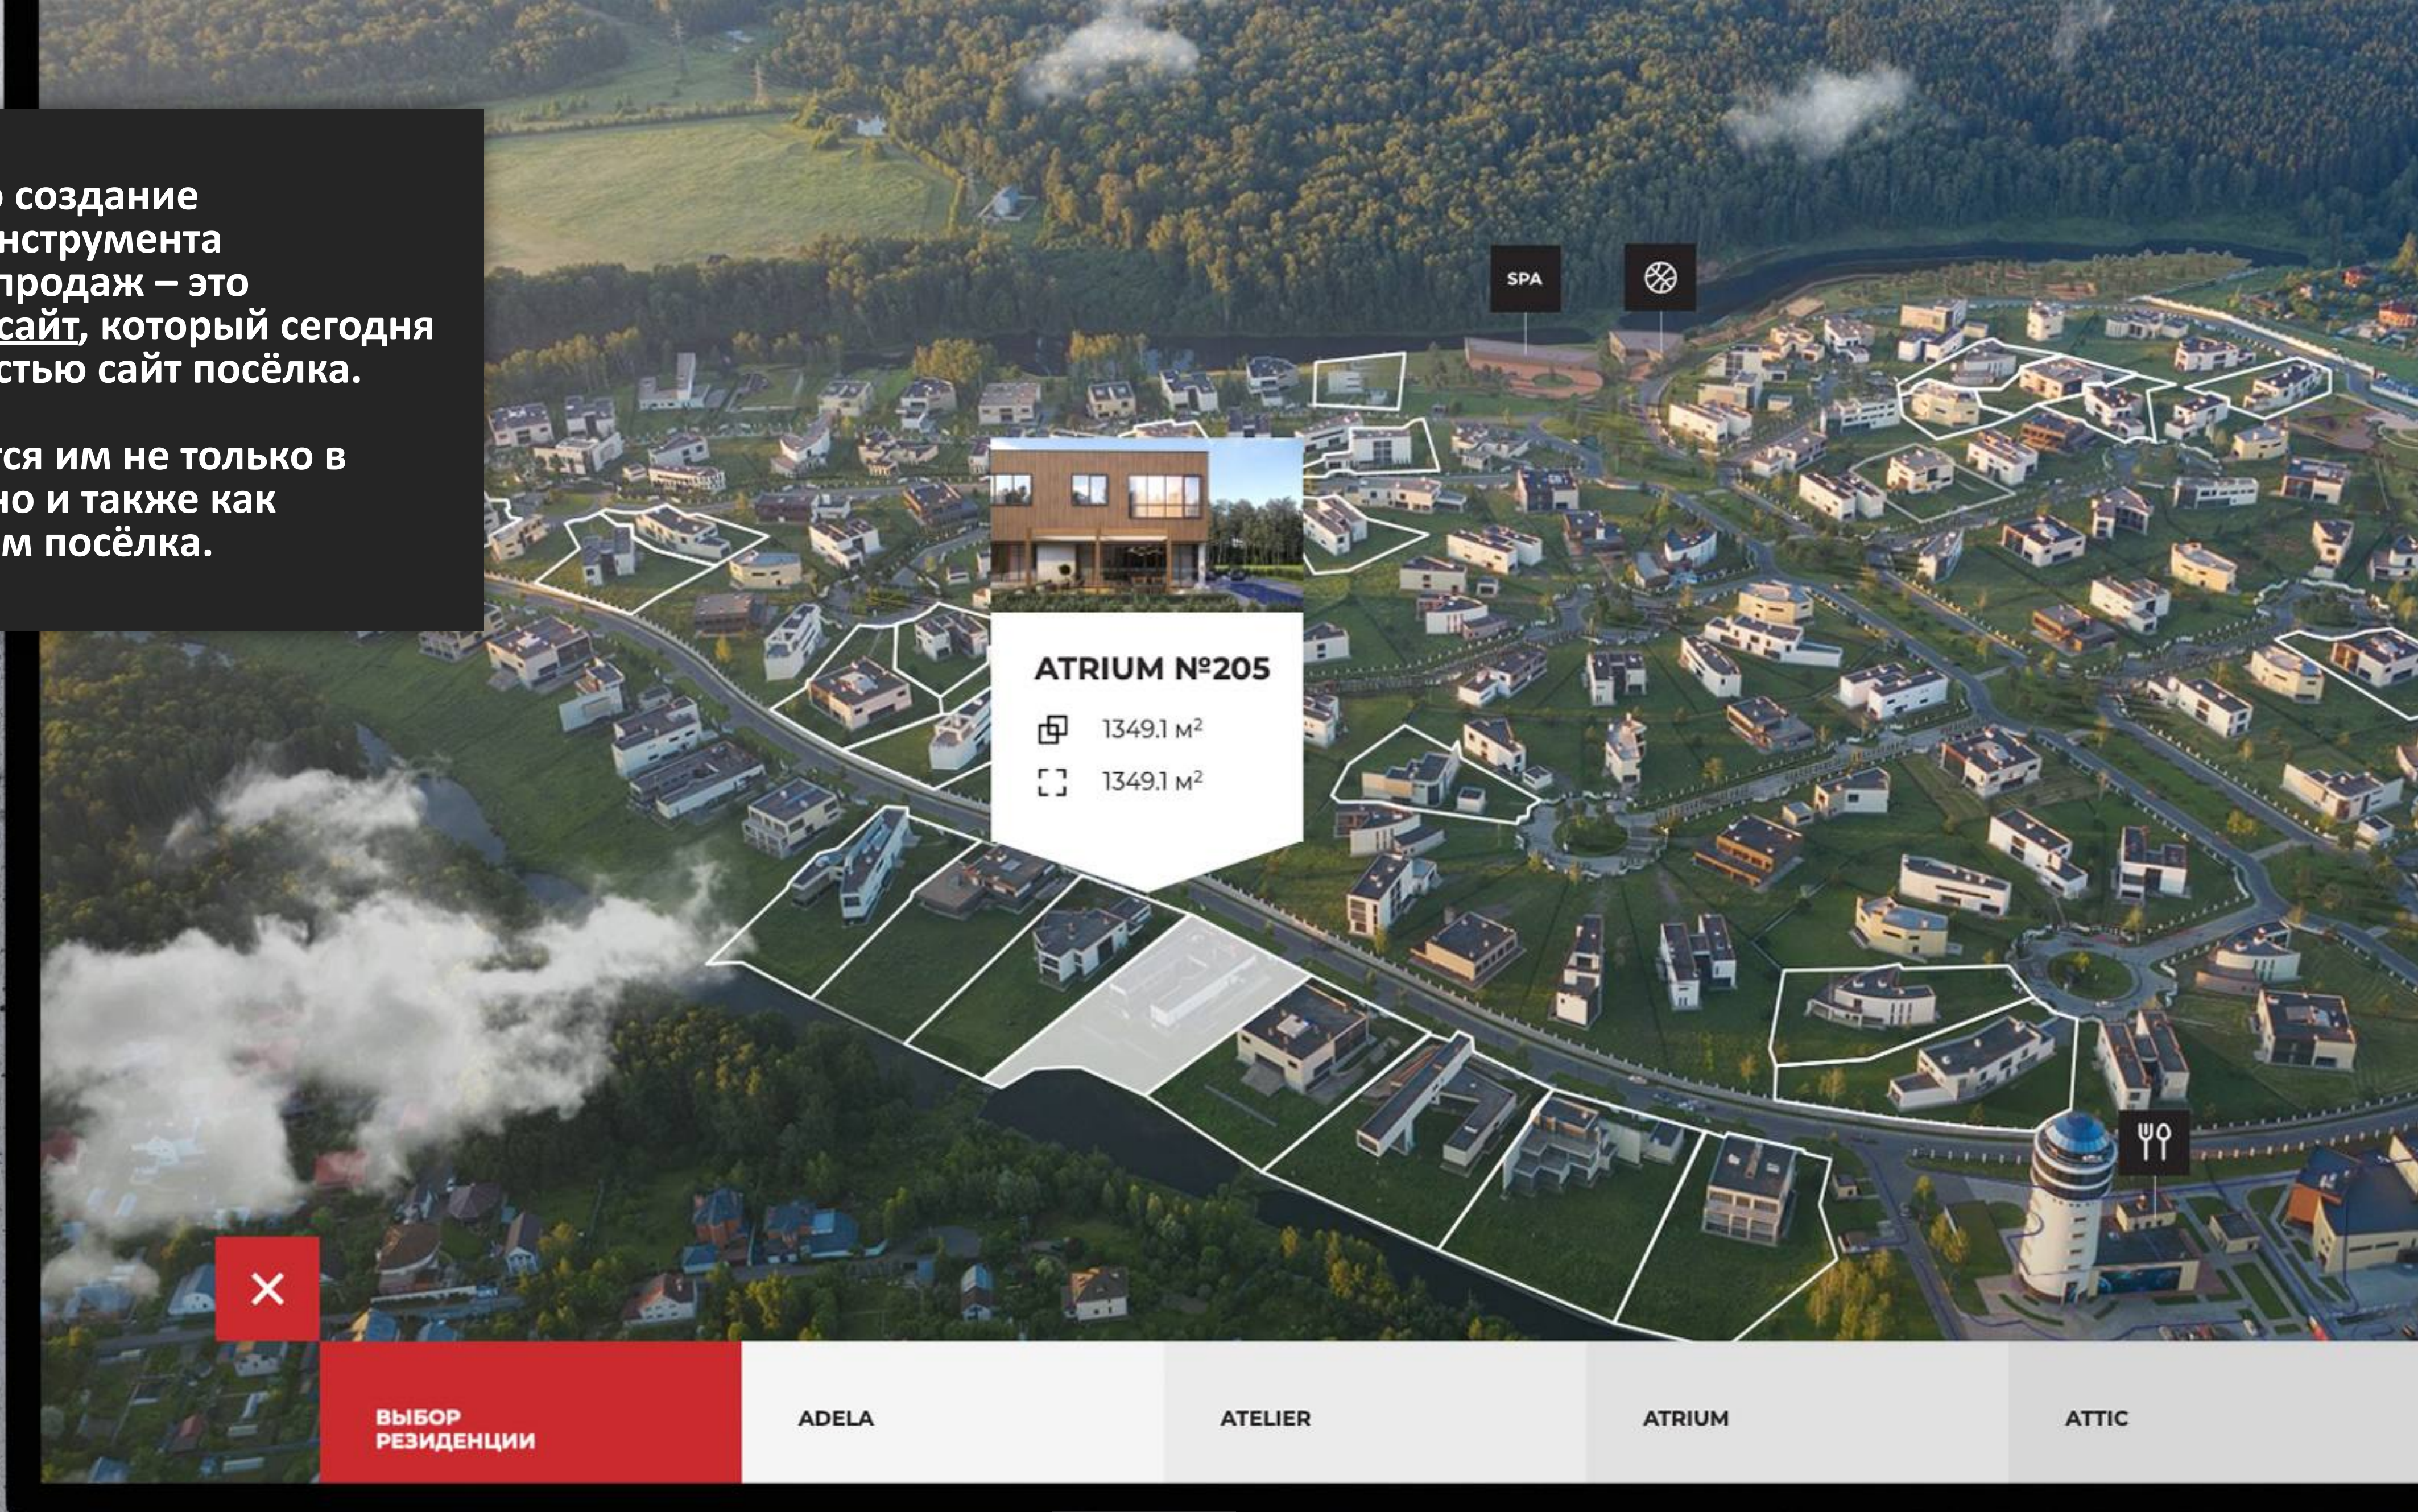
о создание нструмента продаж – это сайт, который сегодня стью сайт посёлка.

тся им не только в но и также как м посёлка.

SPA

ATRIUM №205

1349.1 м²

1349.1 м²

×

ВЫБОР РЕЗИДЕНЦИИ

ADELA

ATELIER

ATRIUM

ATTIC